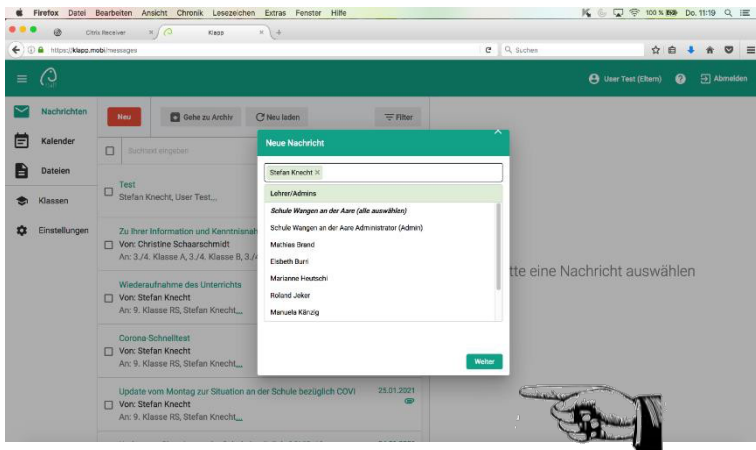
Firefox Datei Bearbeiten Ansicht Chronik Lesezeichen Extras Fenster Hilfe

100 % Do. 11:19

Citrix Receiver × Klapp × +

https://klapp.mobi/messages

Suchen

User Test (Eltern) Abmelden

Nachrichten

Kalender

Dateien

Klassen

Einstellungen

Neu

Gehe zu Archiv

Neu laden

Filter

Suchtext eingeben

Test
Stefan Knecht, User Test...

Zu Ihrer Information und Kenntnisnah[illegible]
Von: Christine Schaarschmidt
An: 3./4. Klasse A, 3./4. Klasse B, 3./4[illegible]

Wiederaufnahme des Unterrichts
Von: Stefan Knecht
An: 9. Klasse RS, Stefan Knecht,...

Corona-Schnelltest
Von: Stefan Knecht
An: 9. Klasse RS, Stefan Knecht,...

Update vom Montag zur Situation an der Schule bezüglich COVI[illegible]
Von: Stefan Knecht
An: 9. Klasse RS, Stefan Knecht,...

25.01.2021

Neue Nachricht

Stefan Knecht ×

Lehrer/Admins

Schule Wangen an der Aare (alle auswählen)

Schule Wangen an der Aare Administrator (Admin)

Mathias Brand

Elsbeth Burri

Marianne Heutschi

Roland Jeker

Manuela Känzig

Weiter

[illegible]tte eine Nachricht auswählen